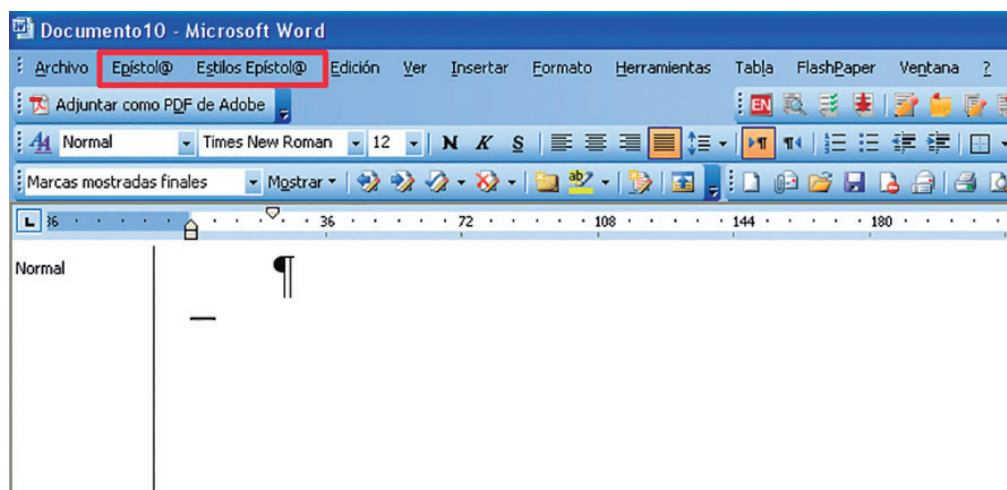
Documento10 - Microsoft Word

Archivo Epístol@ Estilos Epístol@ Edición Ver Insertar Formato Herramientas Tabla FlashPaper Ventana ?

Adjuntar como PDF de Adobe

Normal Times New Roman 12 N K S

Marcas mostradas finales Mostrar

36 36 72 108 144 180

Normal

¶